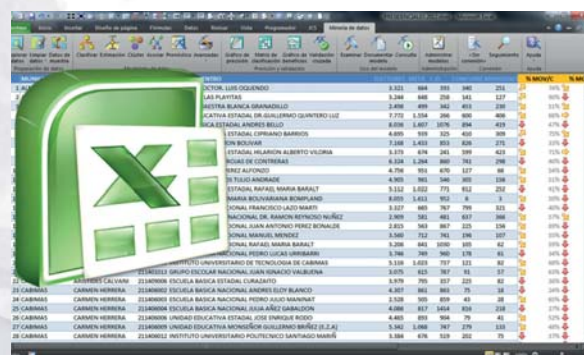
Inicio Insertar Diseño de página Fórmulas Datos Revisar Vista Programador Minería de datos

Clasificar Estimación Clúster Asociar Pronóstico Avanzado

Gráfico de incremento de precisión Matriz de clasificación Gráfico de beneficios Validación cruzada

Examinar Documentar modelo Consulta Administrar modelos Conexión Seguimiento Ayuda

CTOR. LUIS OGUENDO
AS PLAYITAS
RESTA BLANCA GRANADILLO
CATIVA ESTADAL DR.GUILLERMO QUINTERO LUZ
NCIA ESTADAL ANDRES BELLO
ESTADAL CIPRIANO BARRIOS
ON BOLIVAR
ESTADAL HILARION ALBERTO VILORIA
RCUAS DE CONTRERAS
ESTADAL ALFONZO
DE TULIO ANDRADE
ESTADAL RAFAEL MARIA BARALT
NACIONAL MONSEÑOR FRANCISCO LAZO MARTI
NACIONAL DR. RAMON REYNOSO NUÑEZ
CIONAL JUAN ANTONIO PEREZ BONALDE
CIONAL MANUEL MENDEZ
CIONAL RAFAEL MARIA BARALT
NACIONAL PEDRO LUCAS URRIBARRI
INSTITUTO UNIVERSITARIO DE TECNOLOGIA DE CABIMAS
GRUPO ESCOLAR NACIONAL JUAN IGNACIO VALBUENA
CABIMAS CARMEN HERRERA ESCUELA BASICA ESTADAL CURAZAITO
CABIMAS CARMEN HERRERA ESCUELA BASICA NACIONAL CABIMAS
CABIMAS CARMEN HERRERA ESCUELA BASICA NACIONAL PEDRO JULIO MANINAT
CABIMAS CARMEN HERRERA ESCUELA BASICA NACIONAL JULIA AÑEZ GABALDON
CABIMAS CARMEN HERRERA UNIDAD EDUCATIVA NACIONAL JOSE ENRIQUE RODO
CABIMAS CARMEN HERRERA UNIDAD EDUCATIVA MONSEÑOR GUILLERMO BRIÑEZ (E.Z.A)
CABIMAS CARMEN HERRERA INSTITUTO UNIVERSITARIO POLITECNICO SANTIAGO MARIÑO
% MCV/C